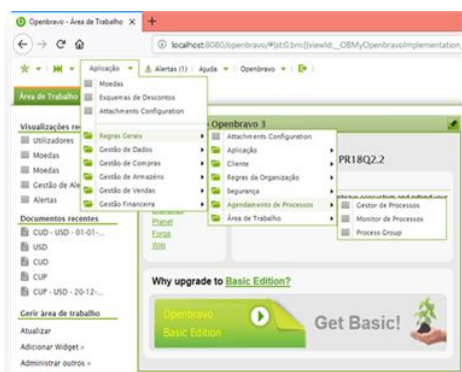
Openbravo - Área de Trabalho

localhost:8080/openbravo/#jst0.bm;jviewId_OBMyOpenbravoImplementation,

Aplicação | Alertas (1) | Ajuda | Openbravo

Área de Trabalho

Moedas
Esquemas de Descontos
Attachments Configuration

Regras Gerais
Gestão de Dados
Gestão de Compras
Gestão de Armazéns
Gestão de Vendas
Gestão Financeira

Attachments Configuration
Aplicação
Cliente
Regras da Organização
Segurança
Agendamento de Processos
Área de Trabalho

Gestor de Processos
Monitor de Processos
Process Group

Visualizações re
Utilizadores
Moedas
Moedas
Gestão de Ale
Alertas

Documentos recentes
CUD - USD - 01-01-...
USD
CUD
CUP
CUP - USD - 20-12-...

Gerir área de trabalho
Atualizar
Adicionar Widget »
Administrar outros »

Openbravo 3
PR18Q2.2

Planet
Forge
Wiki

Why upgrade to Basic Edition?

Openbravo Basic Edition

Get Basic!